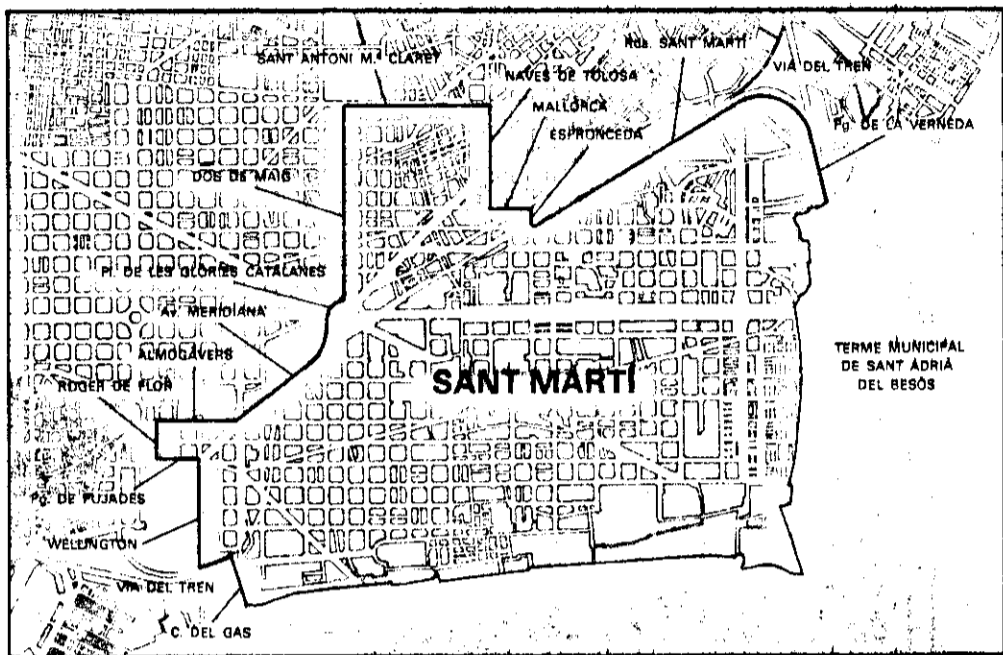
SANT ANTONI M. CLARET
NAVES DE TOLOSA
Rda. SANT MARTÍ
VIA DEL TREN
Pg. DE LA VERNEDA
MALLORCA
ESPRONCEDA
DOS DE MAIG
Pl. DE LES GLÒRIES CATALANES
Av. MERIDIANA
ALMOGÀVERS
ROGER DE FLOR
SANT MARTÍ
TERME MUNICIPAL DE SANT ADRIÀ DEL BESÒS
Pg. DE PUJADES
WELLINGTON
VIA DEL TREN
C. DEL GAS